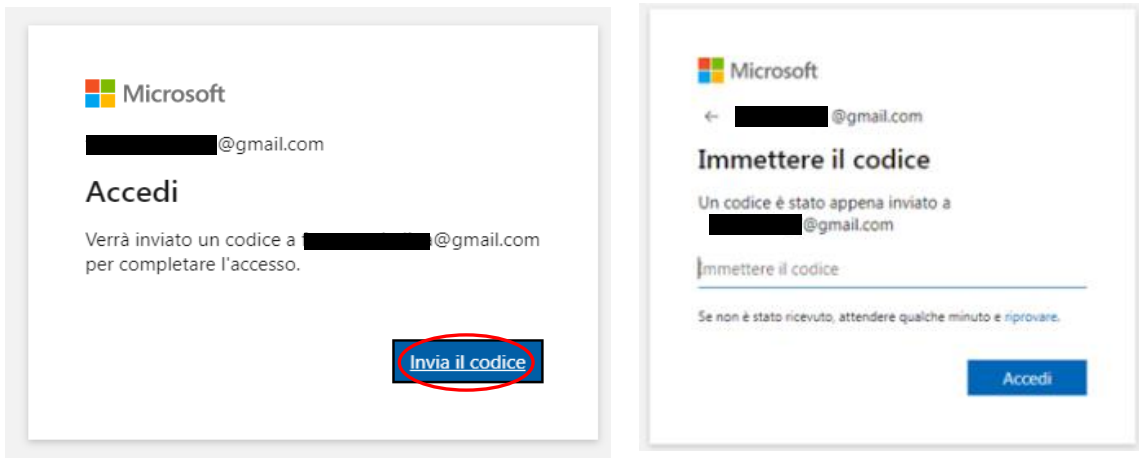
Microsoft

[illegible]@gmail.com

Accedi

Verrà inviato un codice a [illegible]@gmail.com per completare l'accesso.

Invia il codice

Microsoft

← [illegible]@gmail.com

Immettere il codice

Un codice è stato appena inviato a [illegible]@gmail.com

Immettere il codice

Se non è stato ricevuto, attendere qualche minuto e riprovare.

Accedi